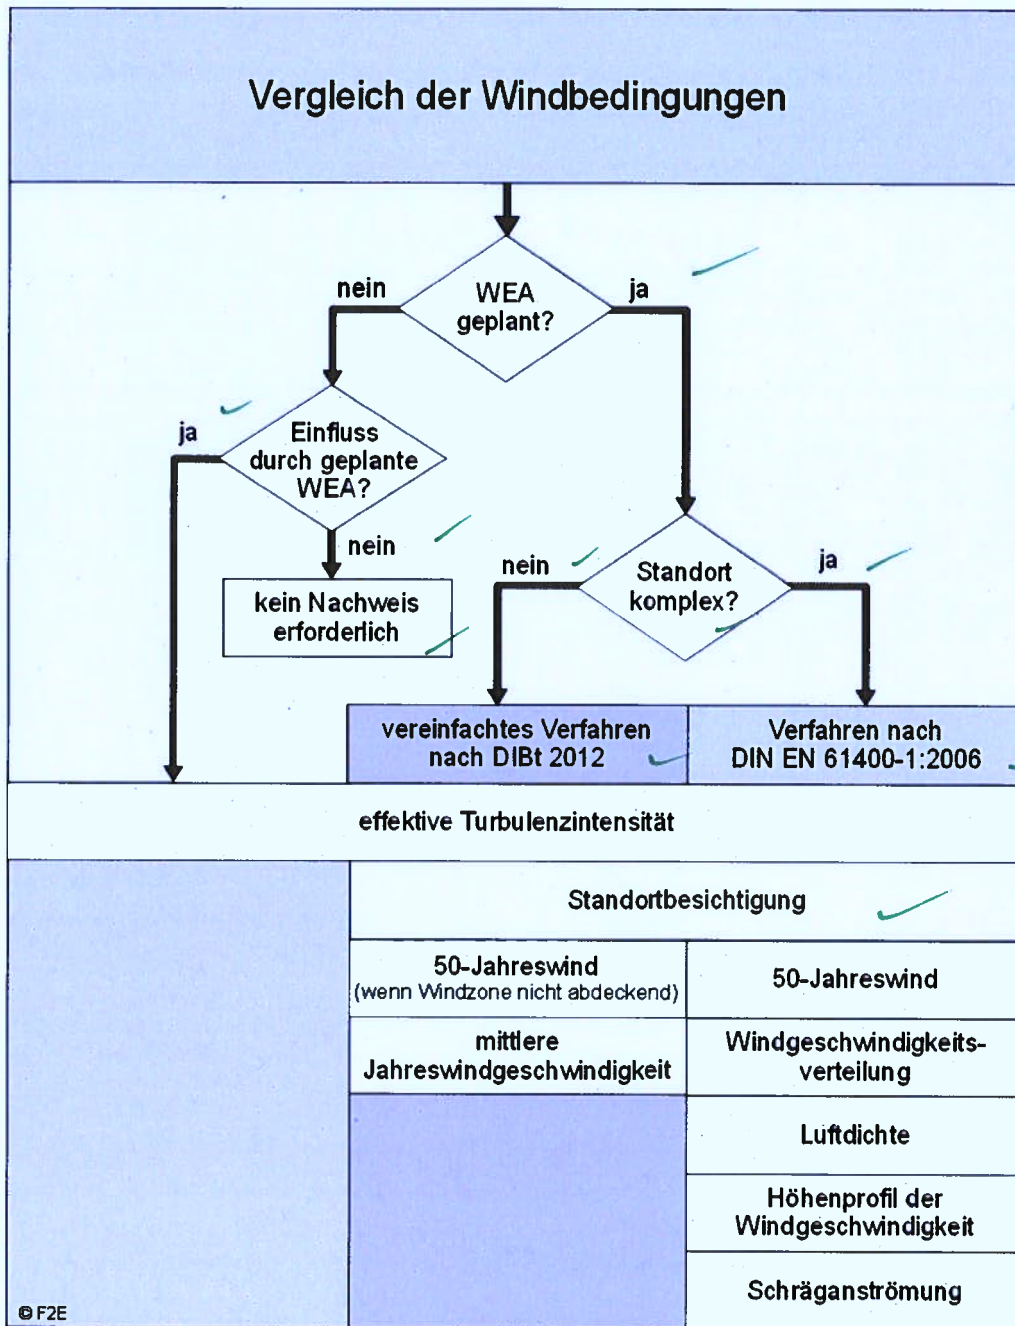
Vergleich der Windbedingungen

WEA geplant?

nein

ja

Einfluss durch geplante WEA?

ja

nein

kein Nachweis erforderlich

Standort komplex?

nein

ja

vereinfachtes Verfahren nach DIBt 2012

Verfahren nach DIN EN 61400-1:2006

effektive Turbulenzintensität

Standortbesichtigung

| 50-Jahreswind (wenn Windzone nicht abdeckend) | 50-Jahreswind |
|---|---|
| mittlere Jahreswindgeschwindigkeit | Windgeschwindigkeitsverteilung |
| | Luftdichte |
| | Höhenprofil der Windgeschwindigkeit |
| | Schräganströmung |

© F2E